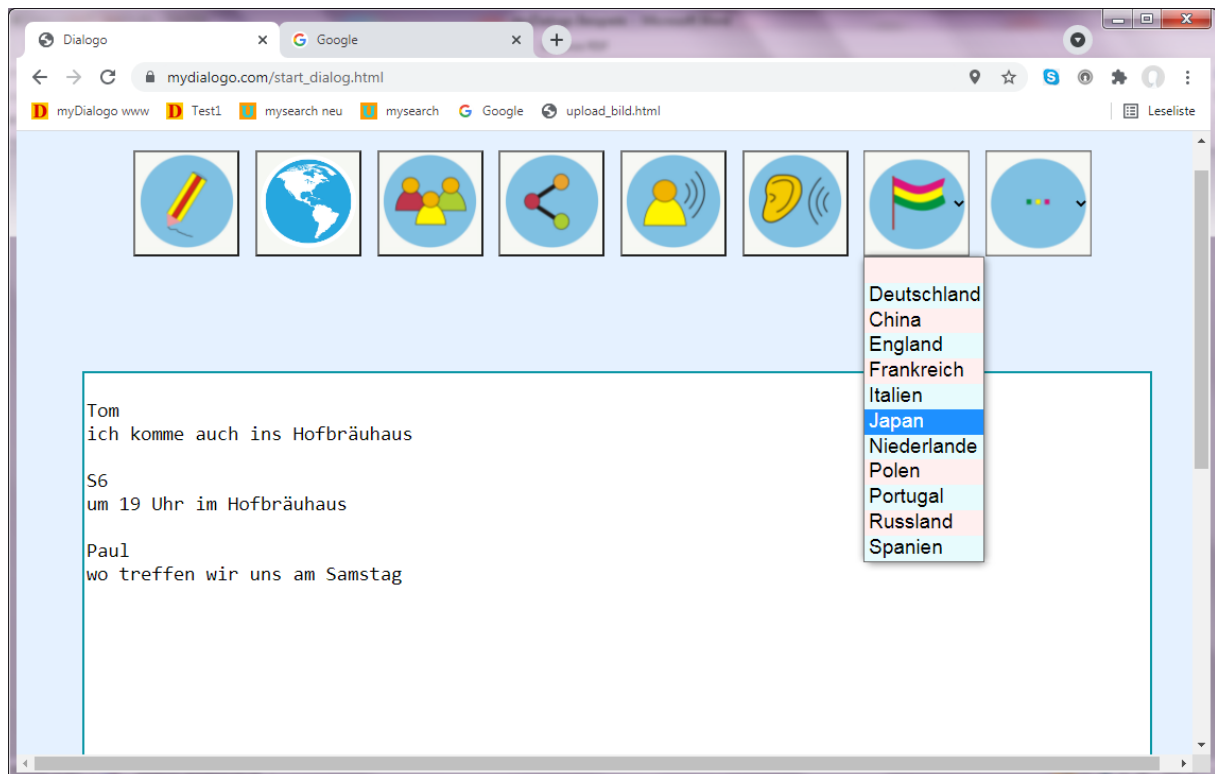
Dialogo
Google
mydialogo.com/start_dialog.html
myDialogo www
Test1
mysearch neu
mysearch
Google
upload_bild.html
Leseliste

Deutschland
China
England
Frankreich
Italien
Japan
Niederlande
Polen
Portugal
Russland
Spanien

Tom
ich komme auch ins Hofbräuhaus

S6
um 19 Uhr im Hofbräuhaus

Paul
wo treffen wir uns am Samstag